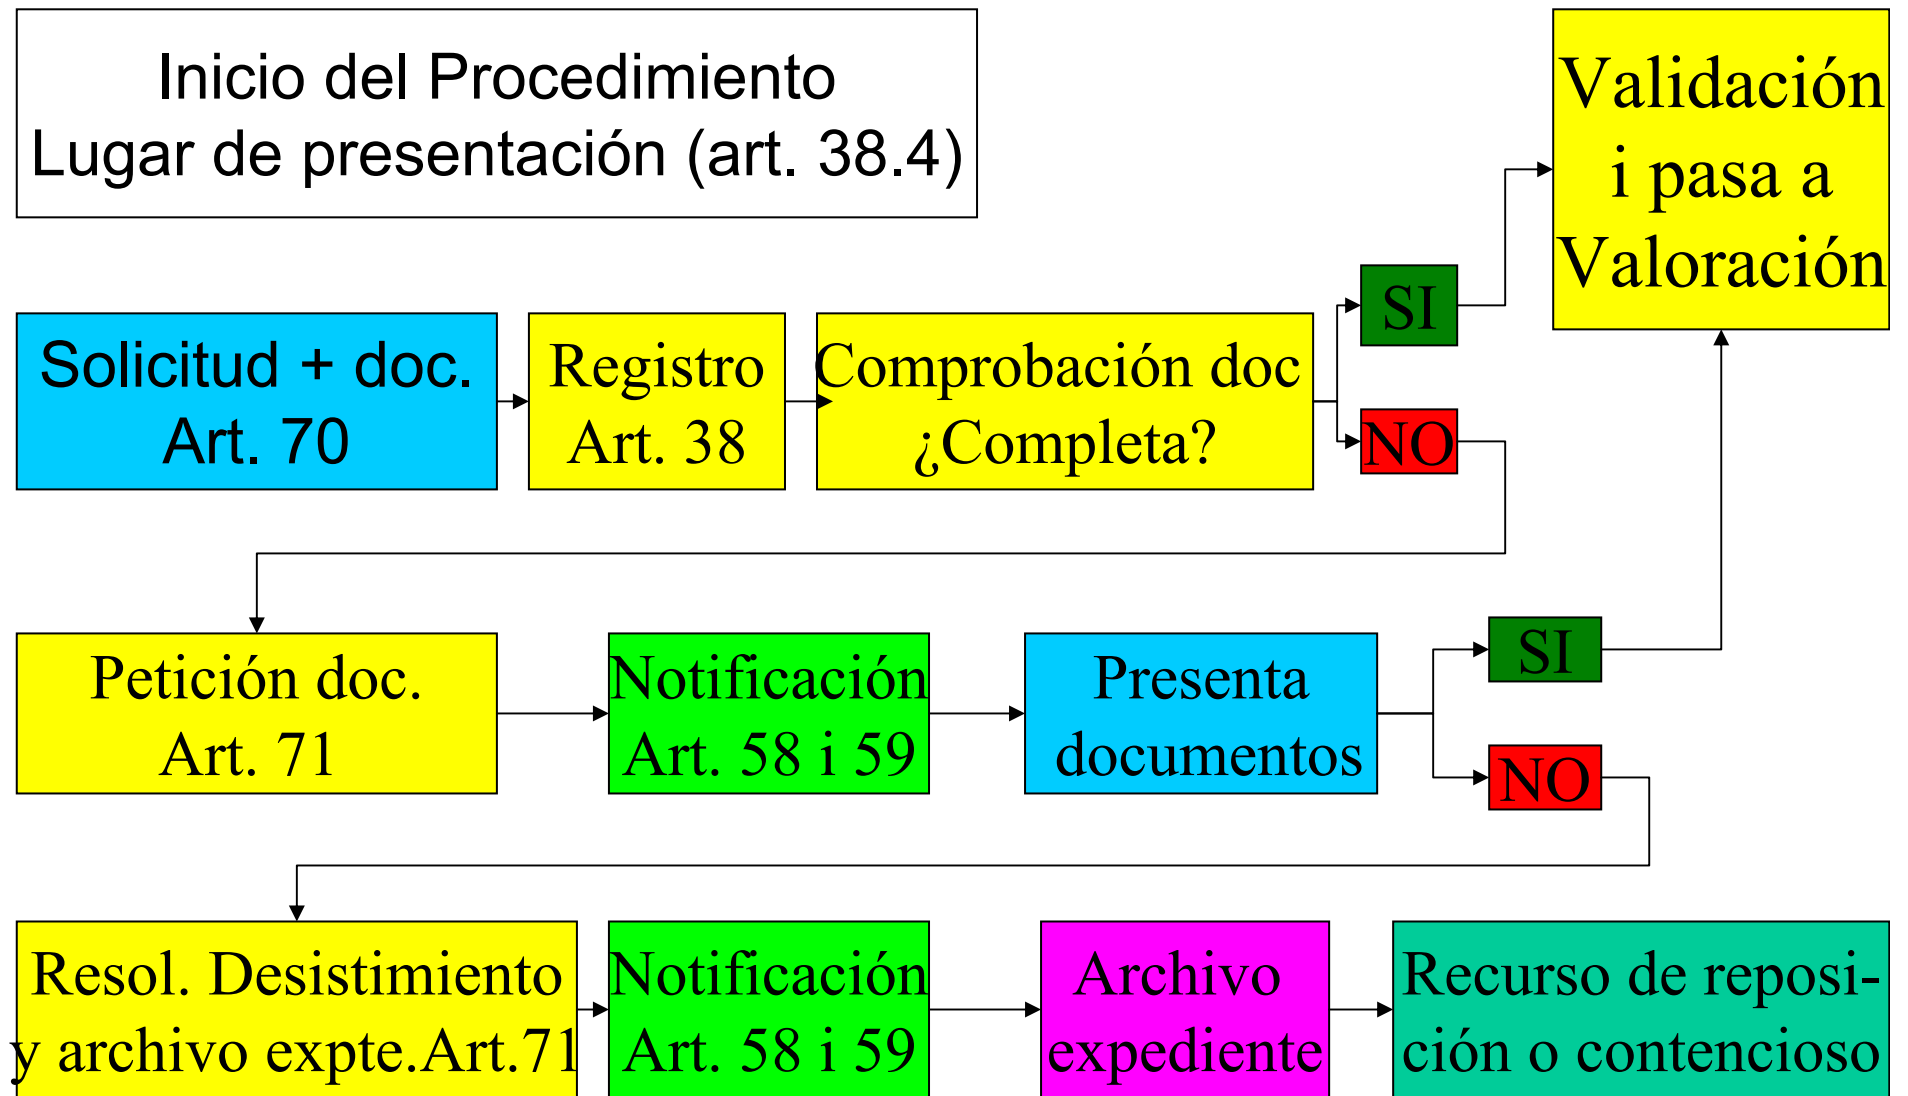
Inicio del Procedimiento
Lugar de presentación (art. 38.4)

Solicitud + doc.
Art. 70

Registro
Art. 38

Comprobación doc
¿Completa?

SI

NO

Validación
i pasa a
Valoración

Petición doc.
Art. 71

Notificación
Art. 58 i 59

Presenta
documentos

SI

NO

Resol. Desistimiento
y archivo expte.Art.71

Notificación
Art. 58 i 59

Archivo
expediente

Recurso de reposición o contencioso